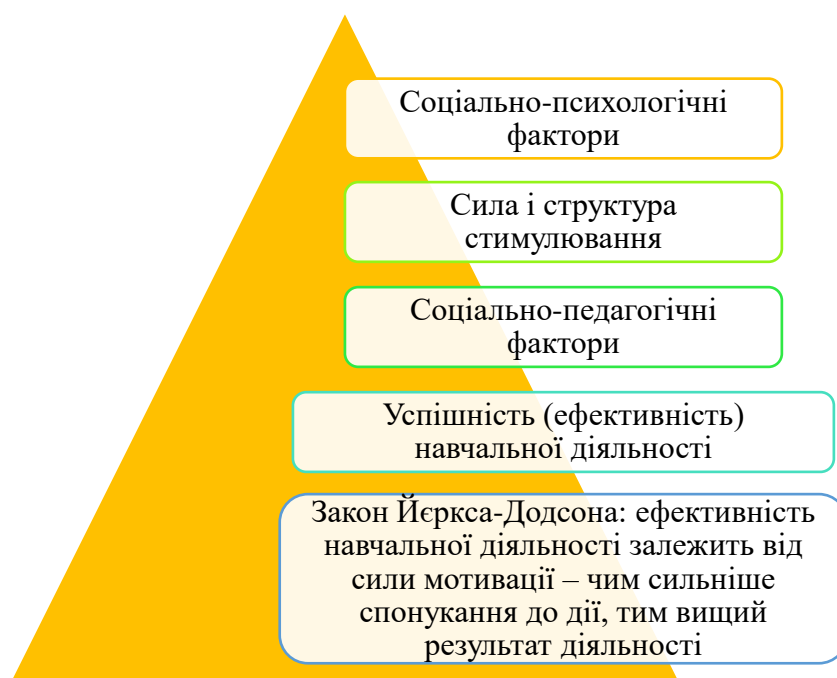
Соціально-психологічні фактори

Сила і структура стимулювання

Соціально-педагогічні фактори

Успішність (ефективність) навчальної діяльності

Закон Йєркса-Додсона: ефективність навчальної діяльності залежить від сили мотивації – чим сильніше спонукання до дії, тим вищий результат діяльності